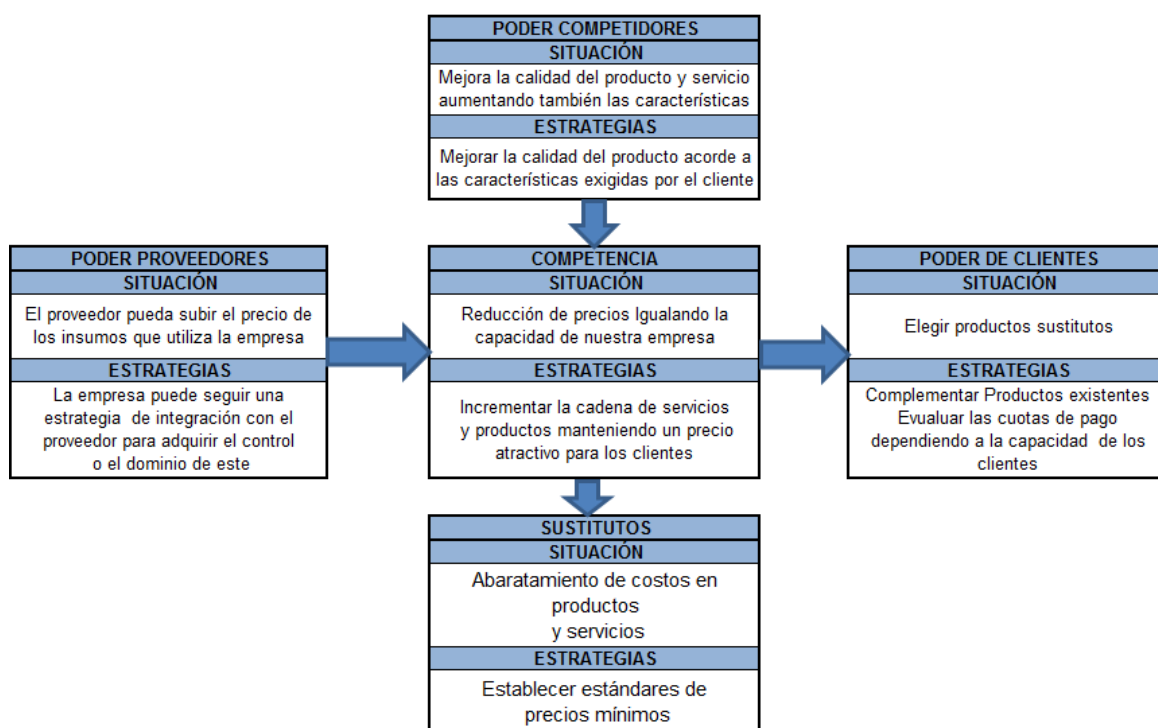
PODER COMPETIDORES
SITUACIÓN
Mejora la calidad del producto y servicio aumentando también las características
ESTRATEGIAS
Mejorar la calidad del producto acorde a las características exigidas por el cliente

PODER PROVEEDORES
SITUACIÓN
El proveedor pueda subir el precio de los insumos que utiliza la empresa
ESTRATEGIAS
La empresa puede seguir una estrategia de integración con el proveedor para adquirir el control o el dominio de este

COMPETENCIA
SITUACIÓN
Reducción de precios Igualando la capacidad de nuestra empresa
ESTRATEGIAS
Incrementar la cadena de servicios y productos manteniendo un precio atractivo para los clientes

PODER DE CLIENTES
SITUACIÓN
Elegir productos sustitutos
ESTRATEGIAS
Complementar Productos existentes
Evualuar las cuotas de pago dependiendo a la capacidad de los clientes

SUSTITUTOS
SITUACIÓN
Abaratamiento de costos en productos
y servicios
ESTRATEGIAS
Establecer estándares de precios mínimos